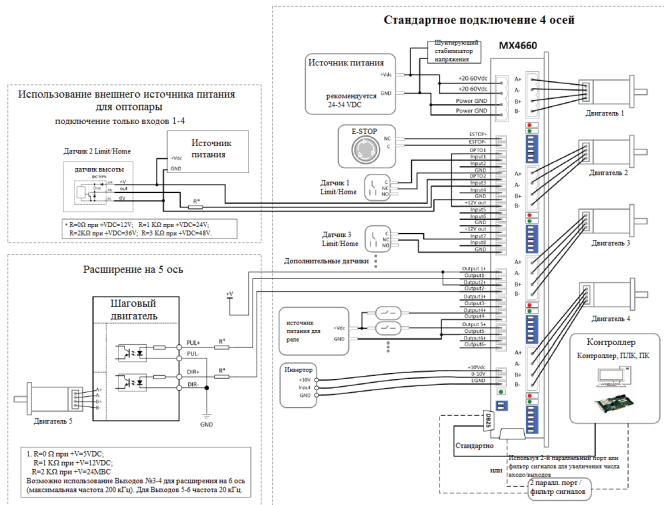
Стандартное подключение 4 осей

Шунтирующий стабилизатор напряжения

MX4660

Источник питания

+Vdc
GND

рекомендуется 24-54 VDC

+20-60Vdc
+20-60Vdc
Power GND
Power GND

A+
A-
B+
B-

Двигатель 1

Использование внешнего источника питания для оптопары

подключение только входов 1-4

Датчик 2 Limit/Home

датчик высоты

Источник питания

+Vdc
GND

R*

* R=0Ω при +VDC=12V; R=1 KΩ при +VDC=24V; R=2KΩ при +VDC=36V; R=3 KΩ при +VDC=48V.

E-STOP

NC
C

ESTOP+
ESTOP-
OPTO1
Input1
Input2
GND
OPTO2
Input3
Input4
GND
+12V out
Input5
Input6
GND
+12V out
Input7
Input8
GND

Датчик 1 Limit/Home

C
NO
NC

Двигатель 2

Датчик 3 Limit/Home

C
NO
NC

Двигатель 3

Дополнительные датчики

Расширение на 5 ось

Шаговый двигатель

+V

PUL+
PUL-
DIR+
DIR-

R*

GND

Двигатель 5

Output1+
Output1-
Output2+
Output2-
Output3+
Output3-
Output4+
Output4-
Output5+
Output5-
Output6+
Output6-

Двигатель 4

источник питания для реле

+Vdc
GND

Инвертор

+10V
Input
GND

+10Vdc
0-10V
EGND

Контроллер

Контроллер, ПЛК, ПК

DB25

Стандартно

или

Используя 2-х параллельный порт или фильтр сигналов для увеличения числа входов/выходов

2 паралл. порт / фильтр сигналов

1. R=0 Ω при +V=5VDC;
R=1 KΩ при +V=12VDC;
R=2 KΩ при +V=24VDC
Возможно использование Выходов №3-4 для расширения на 6 ось (максимальная частота 200 кГц). Для Выходов 5-6 частота 20 кГц.